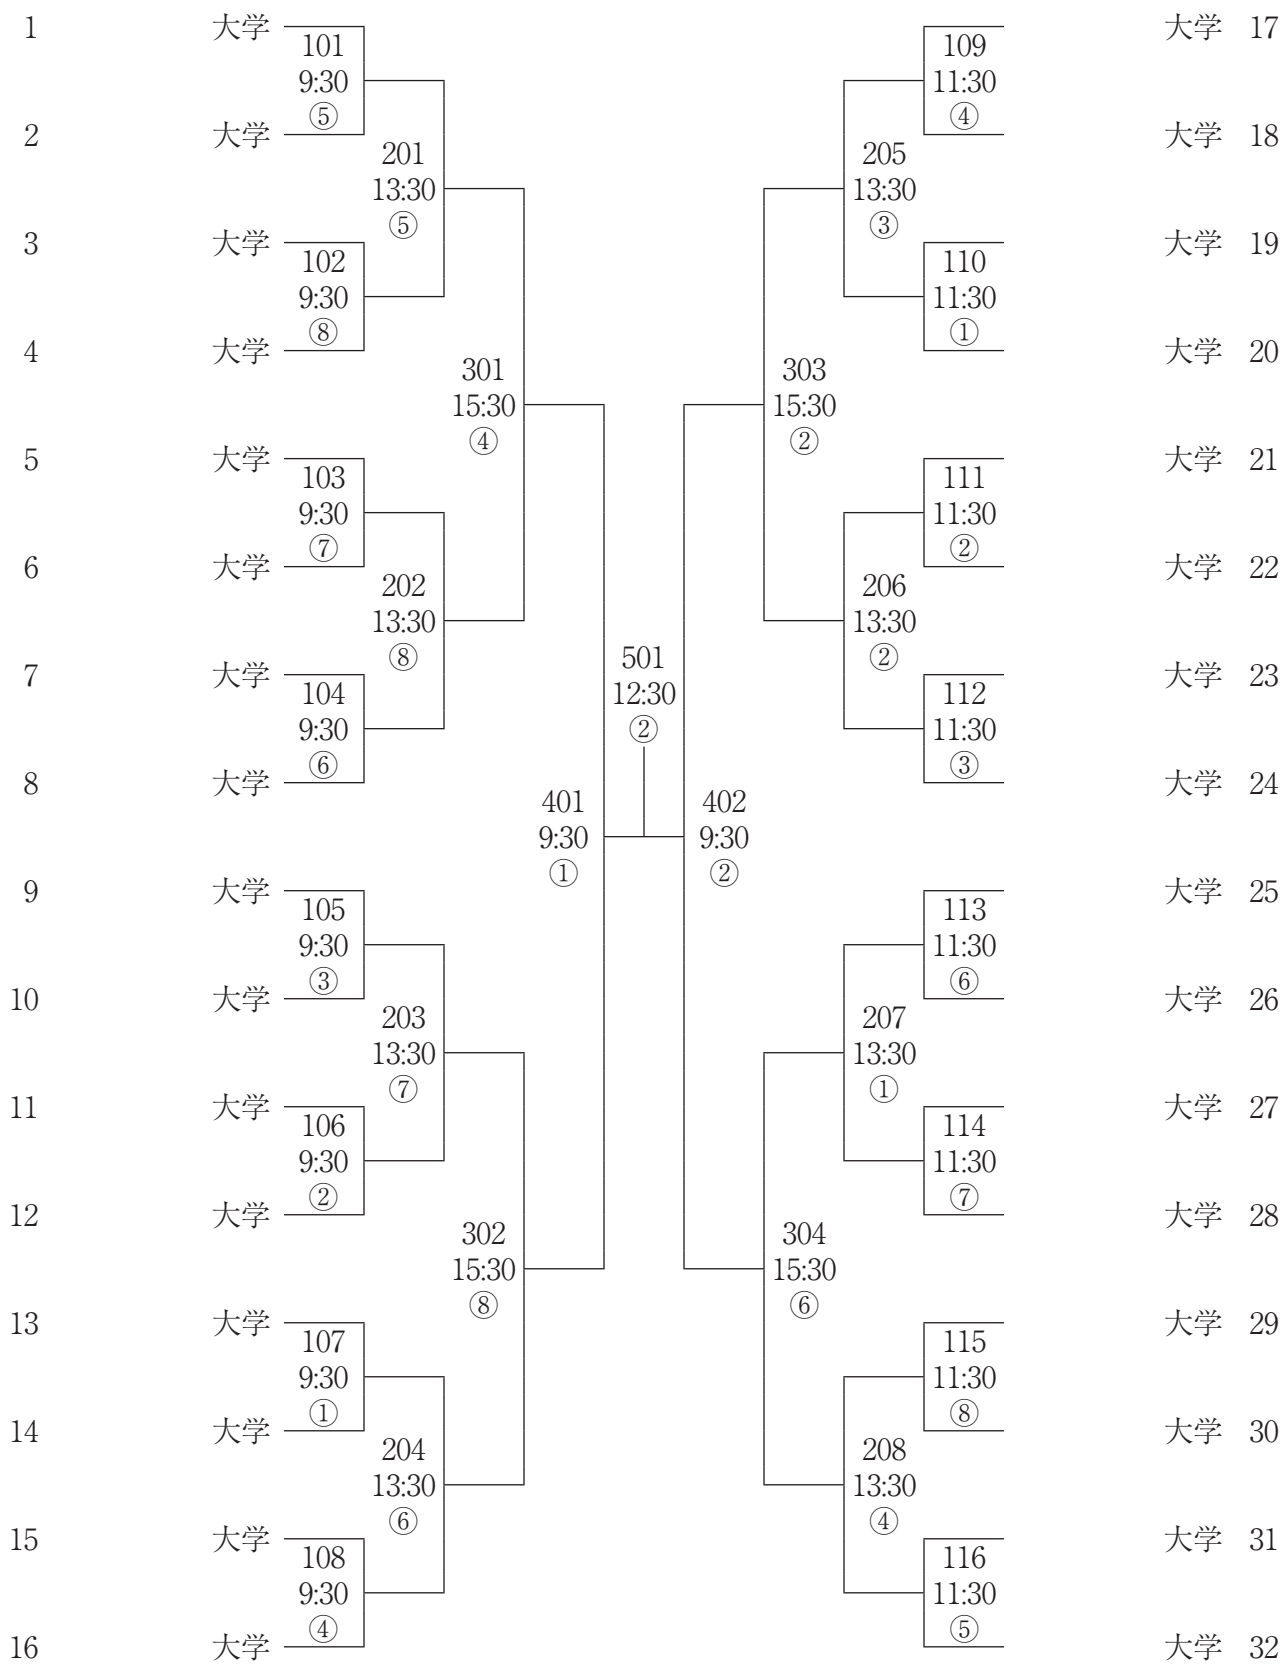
1 大学
101
9:30
⑤
2 大学
201
13:30
⑤
3 大学
102
9:30
⑧
4 大学
301
15:30
④
5 大学
103
9:30
⑦
6 大学
202
13:30
⑧
7 大学
104
9:30
⑥
8 大学
501
12:30
②
401
9:30
①
402
9:30
②
9 大学
105
9:30
③
10 大学
203
13:30
⑦
11 大学
106
9:30
②
12 大学
302
15:30
⑧
13 大学
107
9:30
①
14 大学
204
13:30
⑥
15 大学
108
9:30
④
16 大学

大学 17
109
11:30
④
大学 18
205
13:30
③
大学 19
110
11:30
①
大学 20
303
15:30
②
大学 21
111
11:30
②
大学 22
206
13:30
②
大学 23
112
11:30
③
大学 24
大学 25
113
11:30
⑥
大学 26
207
13:30
①
大学 27
114
11:30
⑦
大学 28
304
15:30
⑥
大学 29
115
11:30
⑧
大学 30
208
13:30
④
大学 31
116
11:30
⑤
大学 32